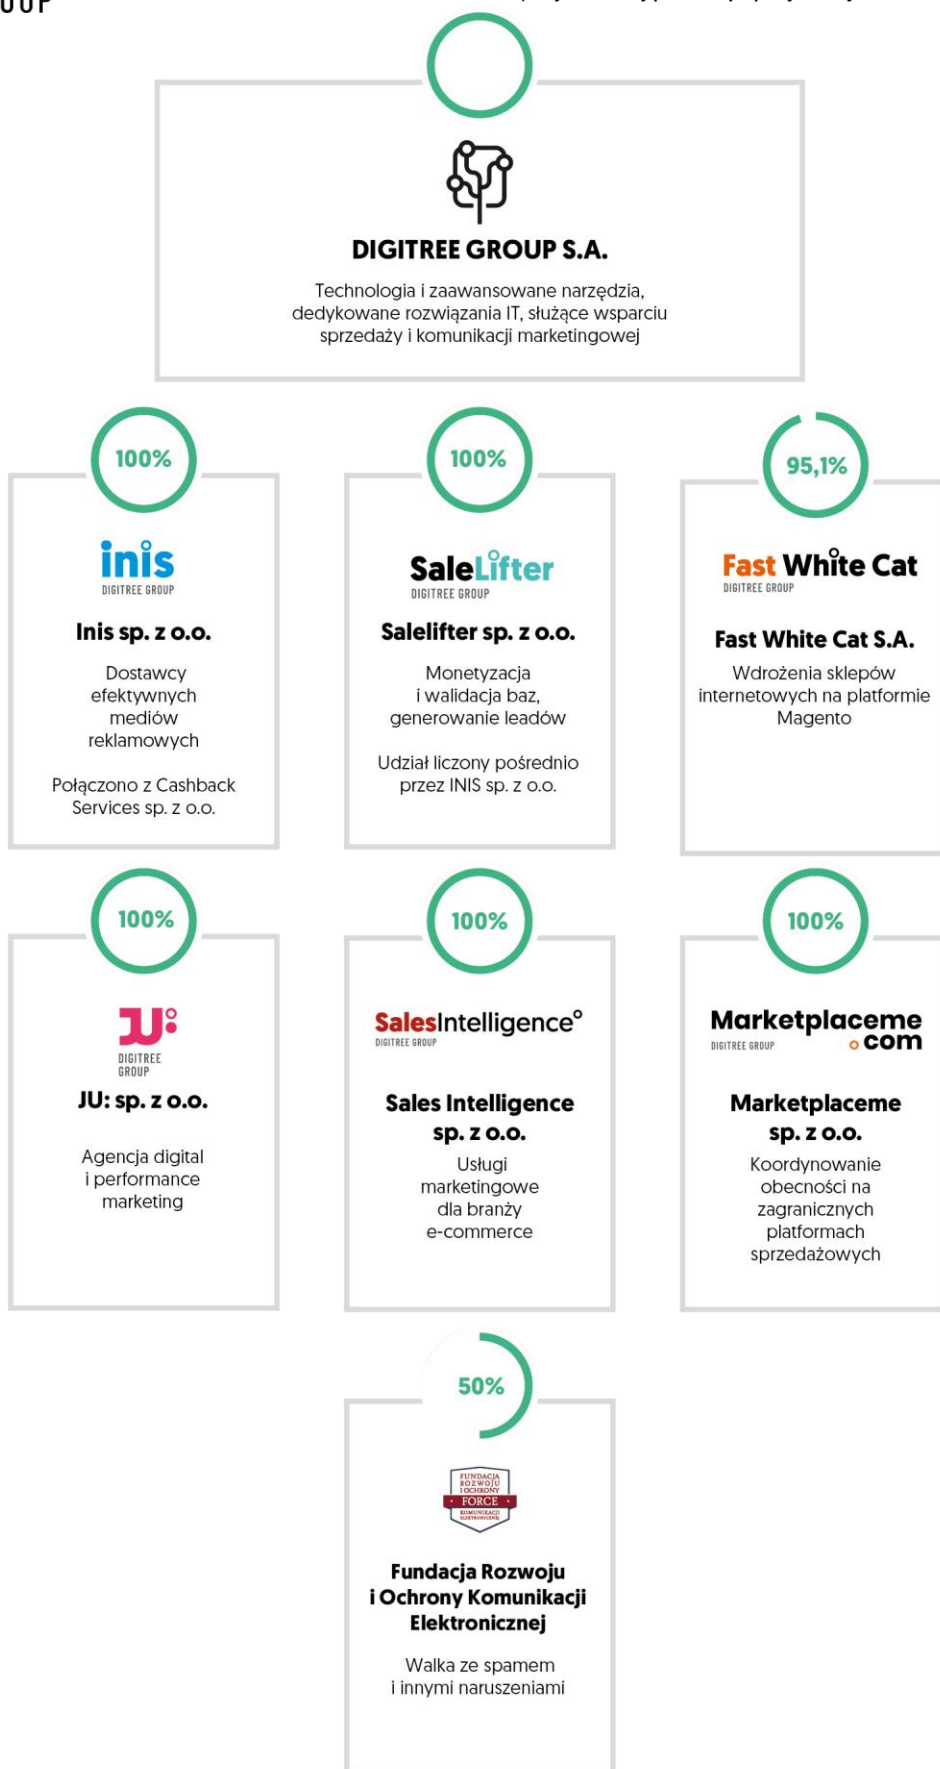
OUP

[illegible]

DIGITREE GROUP S.A.

Technologia i zaawansowane narzędzia, dedykowane rozwiązania IT, służące wsparciu sprzedaży i komunikacji marketingowej

100%

inis
DIGITREE GROUP

Inis sp. z o.o.

Dostawcy efektywnych mediów reklamowych

Połączono z Cashback Services sp. z o.o.

100%

SaleLifter
DIGITREE GROUP

Salelifter sp. z o.o.

Monetyzacja i walidacja baz, generowanie leadów

Udział liczony pośrednio przez INIS sp. z o.o.

95,1%

Fast White Cat
DIGITREE GROUP

Fast White Cat S.A.

Wdrożenia sklepów internetowych na platformie Magento

100%

JU:
DIGITREE GROUP

JU: sp. z o.o.

Agencja digital i performance marketing

100%

SalesIntelligence°
DIGITREE GROUP

Sales Intelligence sp. z o.o.

Usługi marketingowe dla branży e-commerce

100%

Marketplaceme .com
DIGITREE GROUP

Marketplaceme sp. z o.o.

Koordynowanie obecności na zagranicznych platformach sprzedażowych

50%

FUNDACJA ROZWOJU I OCHRONY FORCE KOMUNIKACJI ELEKTRONICZNEJ

Fundacja Rozwoju i Ochrony Komunikacji Elektronicznej

Walka ze spamem i innymi naruszeniami